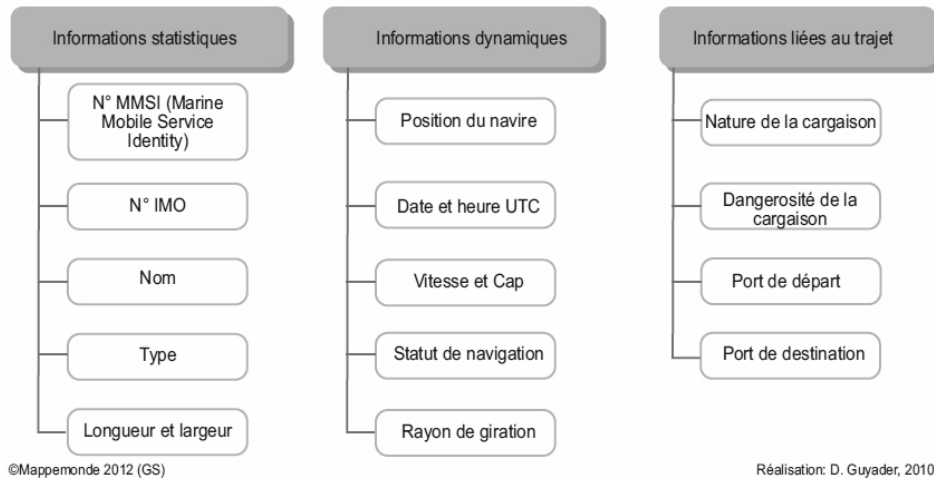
Informations statistiques

N° MMSI (Marine Mobile Service Identity)

N° IMO

Nom

Type

Longueur et largeur

Informations dynamiques

Position du navire

Date et heure UTC

Vitesse et Cap

Statut de navigation

Rayon de giration

Informations liées au trajet

Nature de la cargaison

Dangerosité de la cargaison

Port de départ

Port de destination

©Mappemonde 2012 (GS)

Réalisation: D. Guyader, 2010